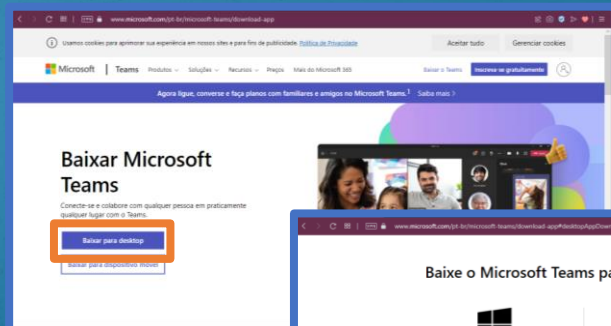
www.microsoft.com/pt-br/microsoft-teams/download-app

Usamos cookies para aprimorar sua experiência em nossos sites e para fins de publicidade. Política de Privacidade

Aceitar tudo

Gerenciar cookies

Microsoft | Teams Produtos Soluções Recursos Preço Mais do Microsoft 365

Baixar o Teams

Inscreva-se gratuitamente

Agora ligue, converse e faça planos com familiares e amigos no Microsoft Teams.¹ Saiba mais >

Baixar Microsoft Teams

Conecte-se e colabore com qualquer pessoa em praticamente qualquer lugar com o Teams.

Baixar para desktop

Baixar para dispositivo móvel

www.microsoft.com/pt-br/microsoft-teams/download-app#desktopAppDown

Baixe o Microsoft Teams pa